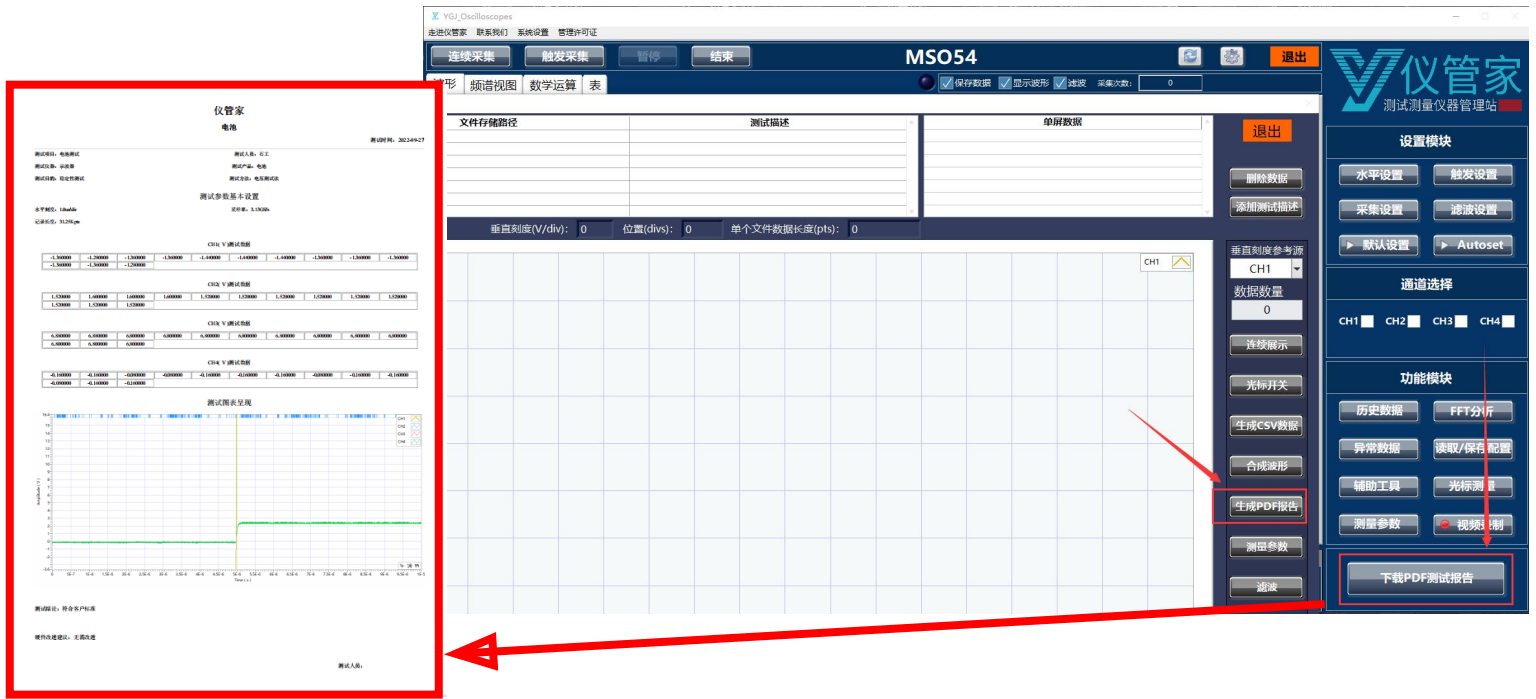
仪管家
电池
测试时间：2022/6/27
测试项目：电池测试
测试人员：石工
测试仪器：示波器
测试产品：电池
测试目的：稳定性测试
测试方法：电压测试法

测试参数基本设置
水平刻度：10us/div
采样率：5.13GSa/s
记录长度：3125Kpts

CH1( V )测试数据

| -1.360000 | -1.280000 | -1.280000 | -1.360000 | -1.440000 | -1.440000 | -1.440000 | -1.360000 | -1.360000 | -1.360000 |
|---|---|---|---|---|---|---|---|---|---|
| -1.360000 | -1.360000 | -1.280000 | | | | | | | |

CH2( V )测试数据

| 1.520000 | 1.600000 | 1.600000 | 1.600000 | 1.520000 | 1.520000 | 1.520000 | 1.520000 | 1.520000 | 1.520000 |
|---|---|---|---|---|---|---|---|---|---|
| 1.520000 | 1.520000 | 1.520000 | | | | | | | |

CH3( V )测试数据

| 6.800000 | 6.800000 | 6.800000 | 6.800000 | 6.800000 | 6.800000 | 6.800000 | 6.800000 | 6.800000 | 6.800000 |
|---|---|---|---|---|---|---|---|---|---|
| 6.800000 | 6.800000 | 6.800000 | | | | | | | |

CH4( V )测试数据

| -0.160000 | -0.160000 | -0.080000 | -0.080000 | -0.160000 | -0.160000 | -0.160000 | -0.080000 | -0.160000 | -0.160000 |
|---|---|---|---|---|---|---|---|---|---|
| -0.080000 | -0.160000 | -0.160000 | | | | | | | |

测试图表呈现
CH1 CH2 CH3 CH4
测试结论：符合客户标准
硬件改进建议：无需改进
测试人员：

YGJ_Oscilloscopes
走进仪管家 联系我们 系统设置 管理许可证
连续采集 触发采集 暂停 结束 MSO54 退出
波形 频谱视图 数学运算 表
保存数据 显示波形 滤波 采集次数: 0
文件存储路径 测试描述 单屏数据
退出
删除数据
添加测试描述
垂直刻度(V/div): 0 位置(divs): 0 单个文件数据长度(pts): 0
CH1
垂直刻度参考源
CH1
数据数量
0
连续展示
光标开关
生成CSV数据
合成波形
生成PDF报告
测量参数
滤波
仪管家
测试测量仪器管理站
设置模块
水平设置 触发设置
采集设置 滤波设置
默认设置 Autoset
通道选择
CH1 CH2 CH3 CH4
功能模块
历史数据 FFT分析
异常数据 读取/保存配置
辅助工具 光标测量
测量参数 视频录制
下载PDF测试报告